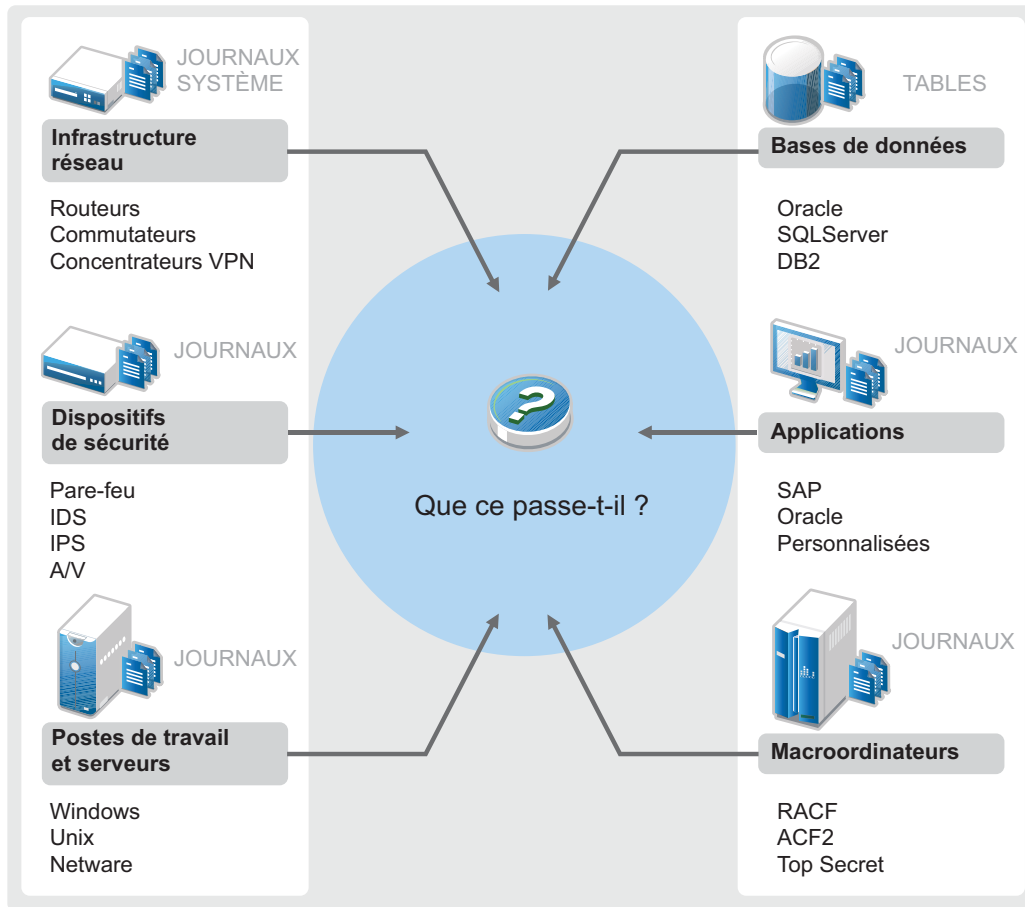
JOURNAUX SYSTÈME

Infrastructure réseau

Routeurs
Commutateurs
Concentrateurs VPN

JOURNAUX

Dispositifs de sécurité

Pare-feu
IDS
IPS
A/V

JOURNAUX

Postes de travail et serveurs

Windows
Unix
Netware

Que ce passe-t-il ?

TABLES

Bases de données

Oracle
SQLServer
DB2

JOURNAUX

Applications

SAP
Oracle
Personnalisées

JOURNAUX

Macroordinateurs

RACF
ACF2
Top Secret